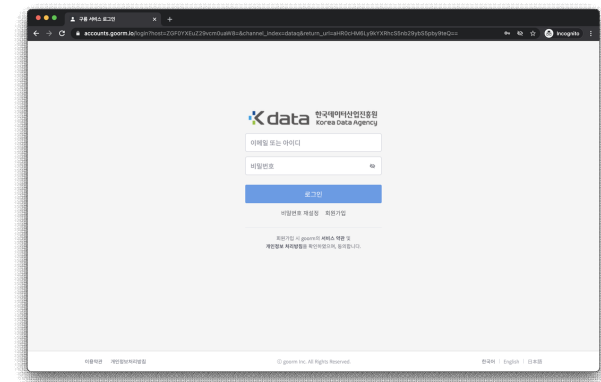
구름 서비스 로그인

accounts.goorm.io/login?host=ZGF0YXEuZ29vcm0uaW8=&channel_index=data&return_url=aHR0cHM6Ly9kYXRhcS5nb29ybS5pby9teQ==

Incognito

Kdata 한국데이터산업진흥원 Korea Data Agency

이메일 또는 아이디

비밀번호

로그인

비밀번호 재설정 회원가입

회원가입 시 goorm의 서비스 약관 및 개인정보 처리방침을 확인하였으며, 동의합니다.

이용약관 개인정보처리방침

© goorm Inc. All Rights Reserved.

한국어 | English | 日本語